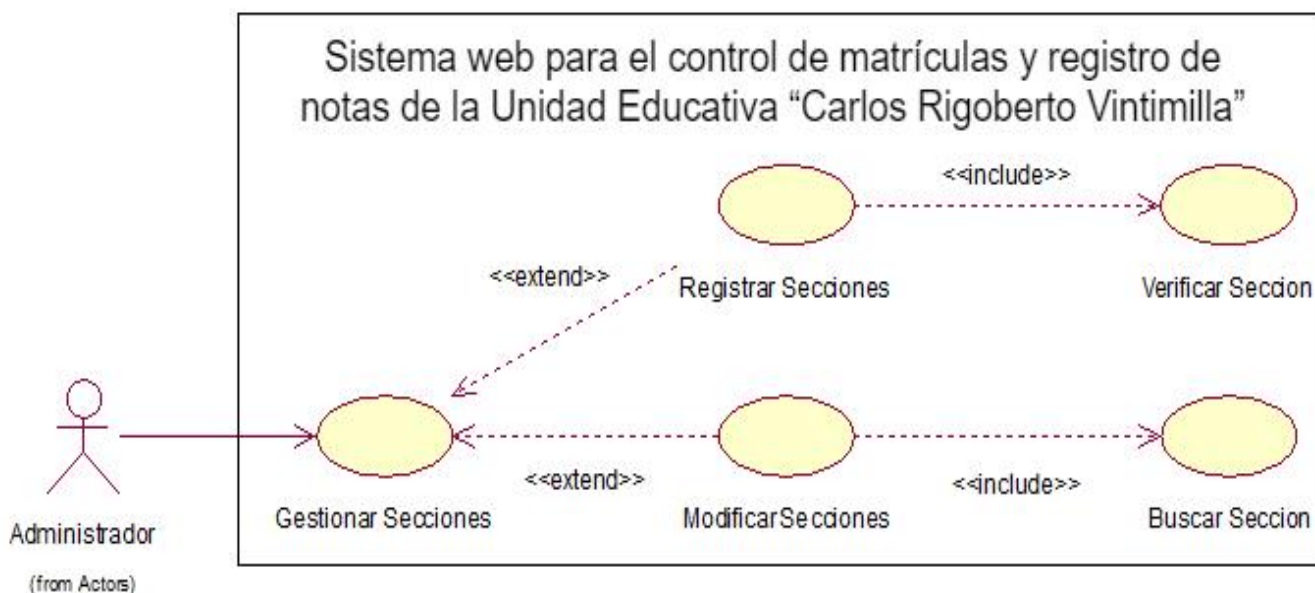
Sistema web para el control de matrículas y registro de notas de la Unidad Educativa "Carlos Rigoberto Vintimilla"

<<include>>

<<extend>>

Registrar Secciones

Verificar Seccion

Administrador

(from Actors)

Gestionar Secciones

<<extend>>

ModificarSecciones

<<include>>

Buscar Seccion